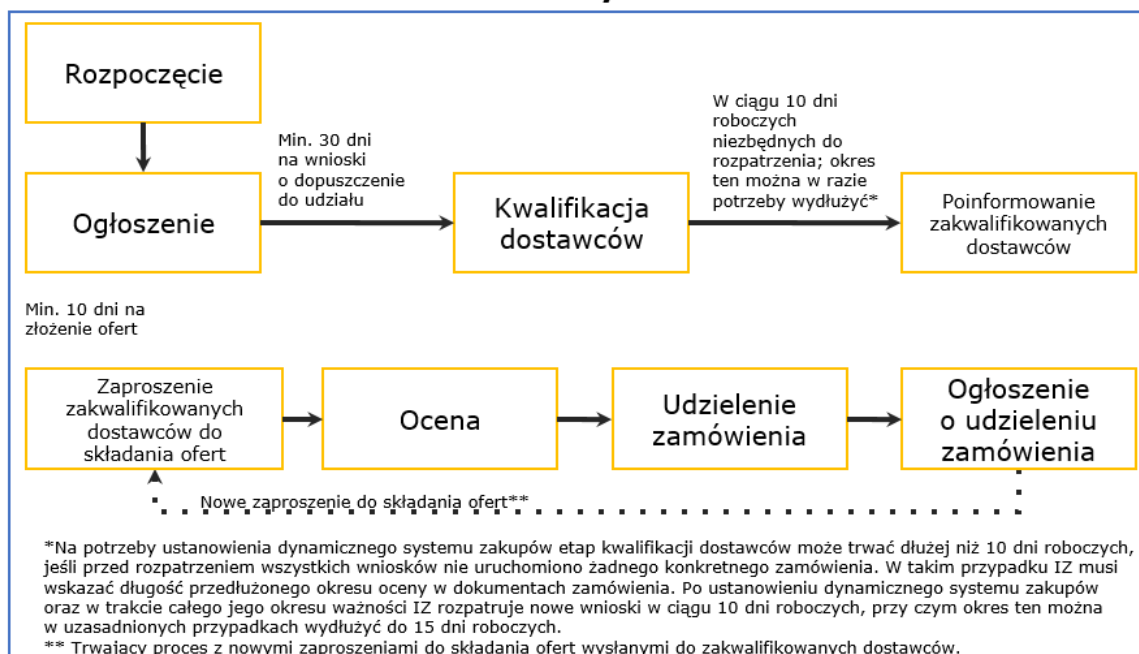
Rozpoczęcie

Ogłoszenie

Min. 30 dni na wnioski o dopuszczenie do udziału

Kwalifikacja dostawców

W ciągu 10 dni roboczych niezbędnych do rozpatrzenia; okres ten można w razie potrzeby wydłużyć*

Poinformowanie zakwalifikowanych dostawców

Min. 10 dni na złożenie ofert

Zaproszenie zakwalifikowanych dostawców do składania ofert

Ocena

Udzielenie zamówienia

Ogłoszenie o udzieleniu zamówienia

Nowe zaproszenie do składania ofert**

*Na potrzeby ustanowienia dynamicznego systemu zakupów etap kwalifikacji dostawców może trwać dłużej niż 10 dni roboczych, jeśli przed rozpatrzeniem wszystkich wniosków nie uruchomiono żadnego konkretnego zamówienia. W takim przypadku IZ musi wskazać długość przedłużonego okresu oceny w dokumentach zamówienia. Po ustanowieniu dynamicznego systemu zakupów oraz w trakcie całego jego okresu ważności IZ rozpatruje nowe wnioski w ciągu 10 dni roboczych, przy czym okres ten można w uzasadnionych przypadkach wydłużyć do 15 dni roboczych.
** Trwający proces z nowymi zaproszeniami do składania ofert wysłanymi do zakwalifikowanych dostawców.